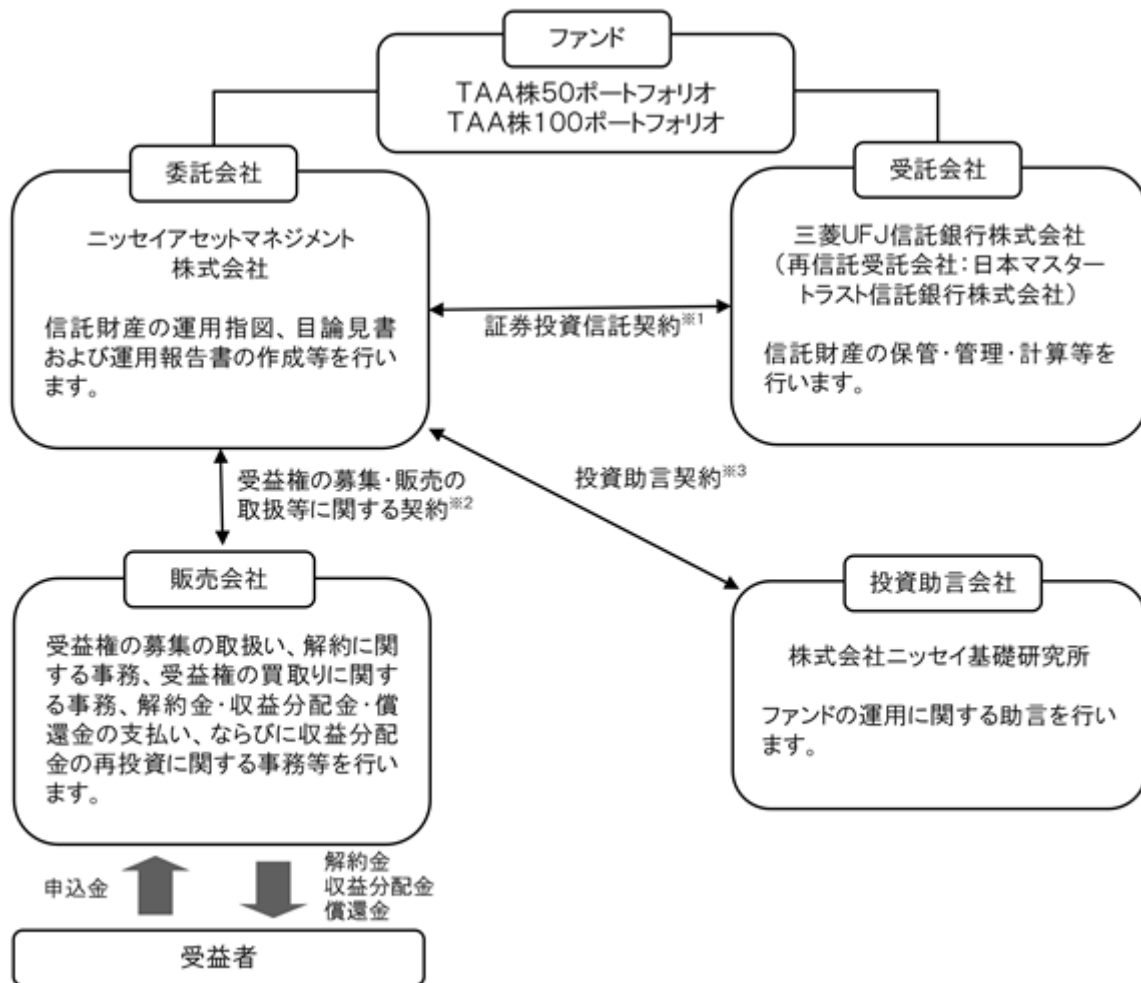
ファンド

TAA株50ポートフォリオ
TAA株100ポートフォリオ

委託会社

ニッセイアセットマネジメント株式会社

信託財産の運用指図、目論見書および運用報告書の作成等を行います。

証券投資信託契約※1

受託会社

三菱UFJ信託銀行株式会社
（再信託受託会社：日本マスタートラスト信託銀行株式会社）

信託財産の保管・管理・計算等を行います。

受益権の募集・販売の取扱等に関する契約※2

投資助言契約※3

販売会社

受益権の募集の取扱い、解約に関する事務、受益権の買取りに関する事務、解約金・収益分配金・償還金の支払い、ならびに収益分配金の再投資に関する事務等を行います。

投資助言会社

株式会社ニッセイ基礎研究所

ファンドの運用に関する助言を行います。

申込金

解約金
収益分配金
償還金

受益者